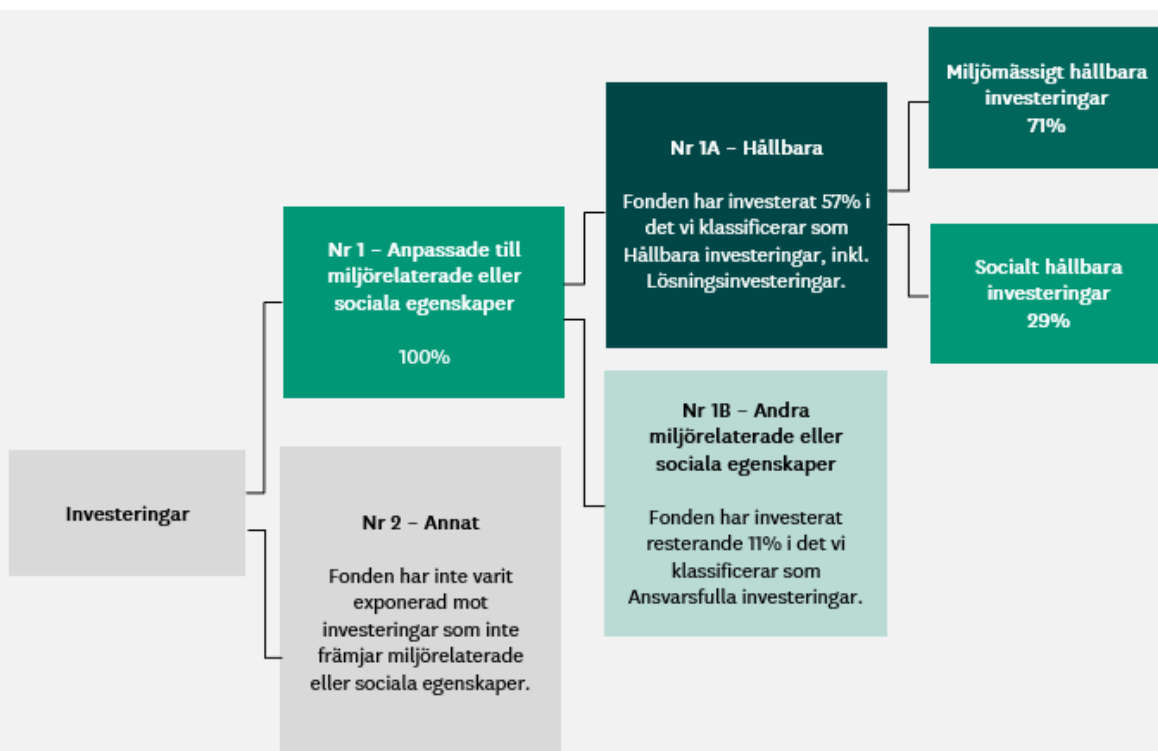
Investeringar

Nr 1 – Anpassade till miljörelaterade eller sociala egenskaper

100%

Nr 2 – Annat

Fonden har inte varit exponerad mot investeringar som inte främjar miljörelaterade eller sociala egenskaper.

Nr 1A – Hållbara

Fonden har investerat 57% i det vi klassificerar som Hållbara investeringar, inkl. Lösningsinvesteringar.

Nr 1B – Andra miljörelaterade eller sociala egenskaper

Fonden har investerat resterande 11% i det vi klassificerar som Ansvarsfulla investeringar.

Miljömässigt hållbara investeringar 71%

Socialt hållbara investeringar 29%